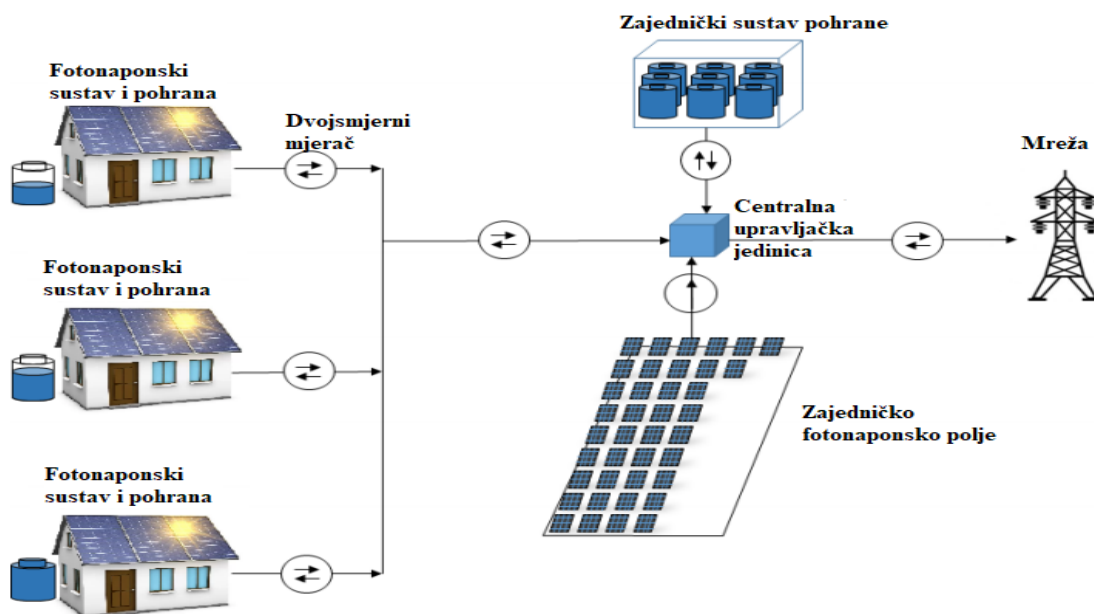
Zajednički sustav pohrane

Fotonaponski sustav i pohrana

Dvojsmjerni mjerač

Mreža

Centralna upravljačka jedinica

Fotonaponski sustav i pohrana

Zajedničko fotonaponsko polje

Fotonaponski sustav i pohrana